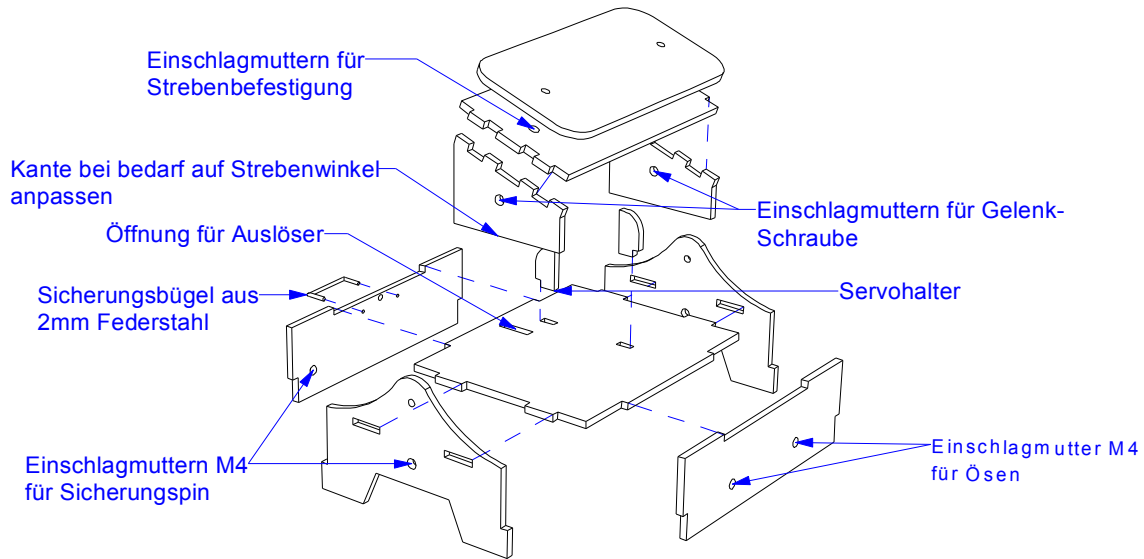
Einschlagmuttern für Strebenbefestigung

Kante bei bedarf auf Strebenwinkel anpassen

Öffnung für Auslöser

Sicherungsbügel aus 2mm Federstahl

Einschlagmuttern für Gelenk-Schraube

Servohalter

Einschlagmuttern M4 für Sicherungspin

Einschlagmutter M4 für Ösen